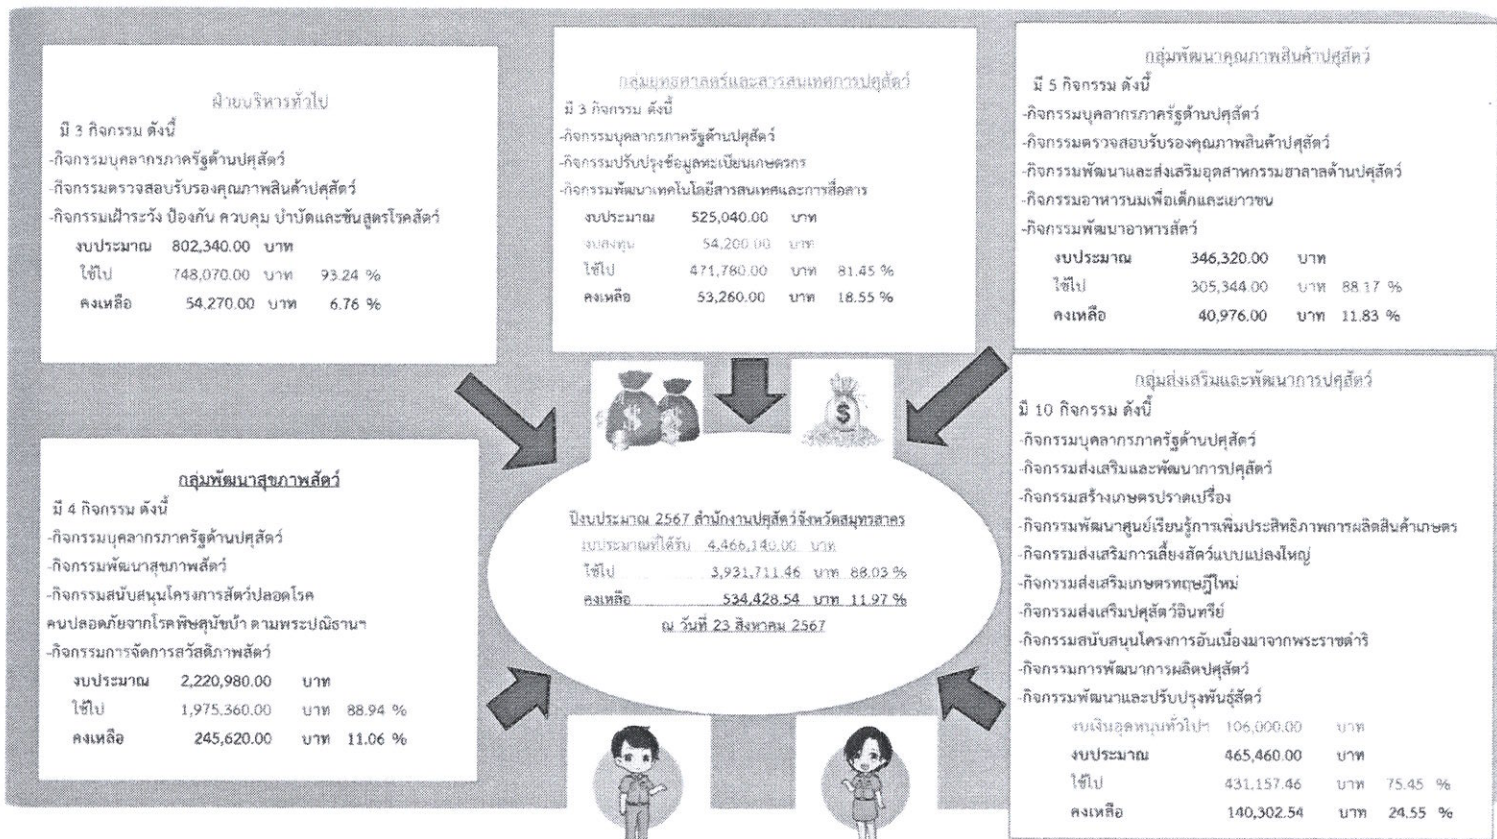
ฝ่ายบริหารทั่วไป
มี 3 กิจกรรม ดังนี้
-กิจกรรมบุคลากรภาครัฐด้านปศุสัตว์
-กิจกรรมตรวจสอบรับรองคุณภาพสินค้าปศุสัตว์
-กิจกรรมเฝ้าระวัง ป้องกัน ควบคุม บำบัดและชันสูตรโรคสัตว์
งบประมาณ 802,340.00 บาท
ใช้ไป 748,070.00 บาท 93.24 %
คงเหลือ 54,270.00 บาท 6.76 %

กลุ่มยุทธศาสตร์และสารสนเทศการปศุสัตว์
มี 3 กิจกรรม ดังนี้
-กิจกรรมบุคลากรภาครัฐด้านปศุสัตว์
-กิจกรรมปรับปรุงข้อมูลทะเบียนเกษตรกร
-กิจกรรมพัฒนาเทคโนโลยีสารสนเทศและการสื่อสาร
งบประมาณ 525,040.00 บาท
งบลงทุน 54,200.00 บาท
ใช้ไป 471,780.00 บาท 81.45 %
คงเหลือ 53,260.00 บาท 18.55 %

กลุ่มพัฒนาคุณภาพสินค้าปศุสัตว์
มี 5 กิจกรรม ดังนี้
-กิจกรรมบุคลากรภาครัฐด้านปศุสัตว์
-กิจกรรมตรวจสอบรับรองคุณภาพสินค้าปศุสัตว์
-กิจกรรมพัฒนาและส่งเสริมอุตสาหกรรมฮาลาลด้านปศุสัตว์
-กิจกรรมอาหารนมเพื่อเด็กและเยาวชน
-กิจกรรมพัฒนาอาหารสัตว์
งบประมาณ 346,320.00 บาท
ใช้ไป 305,344.00 บาท 88.17 %
คงเหลือ 40,976.00 บาท 11.83 %

กลุ่มพัฒนาสุขภาพสัตว์
มี 4 กิจกรรม ดังนี้
-กิจกรรมบุคลากรภาครัฐด้านปศุสัตว์
-กิจกรรมพัฒนาสุขภาพสัตว์
-กิจกรรมสนับสนุนโครงการสัตว์ปลอดโรค คนปลอดภัยจากโรคพิษสุนัขบ้า ตามพระปณิธานฯ
-กิจกรรมการจัดการสวัสดิภาพสัตว์
งบประมาณ 2,220,980.00 บาท
ใช้ไป 1,975,360.00 บาท 88.94 %
คงเหลือ 245,620.00 บาท 11.06 %

ปีงบประมาณ 2567 สำนักงานปศุสัตว์จังหวัดสมุทรสาคร
งบประมาณที่ได้รับ 4,466,140.00 บาท
ใช้ไป 3,931,711.46 บาท 88.03 %
คงเหลือ 534,428.54 บาท 11.97 %
ณ วันที่ 23 สิงหาคม 2567

กลุ่มส่งเสริมและพัฒนาการปศุสัตว์
มี 10 กิจกรรม ดังนี้
-กิจกรรมบุคลากรภาครัฐด้านปศุสัตว์
-กิจกรรมส่งเสริมและพัฒนาการปศุสัตว์
-กิจกรรมสร้างเกษตรกรปราดเปรื่อง
-กิจกรรมพัฒนาศูนย์เรียนรู้การเพิ่มประสิทธิภาพการผลิตสินค้าเกษตร
-กิจกรรมส่งเสริมการเลี้ยงสัตว์แบบแปลงใหญ่
-กิจกรรมส่งเสริมเกษตรทฤษฎีใหม่
-กิจกรรมส่งเสริมปศุสัตว์อินทรีย์
-กิจกรรมสนับสนุนโครงการอันเนื่องมาจากพระราชดำริ
-กิจกรรมการพัฒนาการผลิตปศุสัตว์
-กิจกรรมพัฒนาและปรับปรุงพันธุ์สัตว์
งบเงินอุดหนุนทั่วไปฯ 106,000.00 บาท
งบประมาณ 465,460.00 บาท
ใช้ไป 431,157.46 บาท 75.45 %
คงเหลือ 140,302.54 บาท 24.55 %